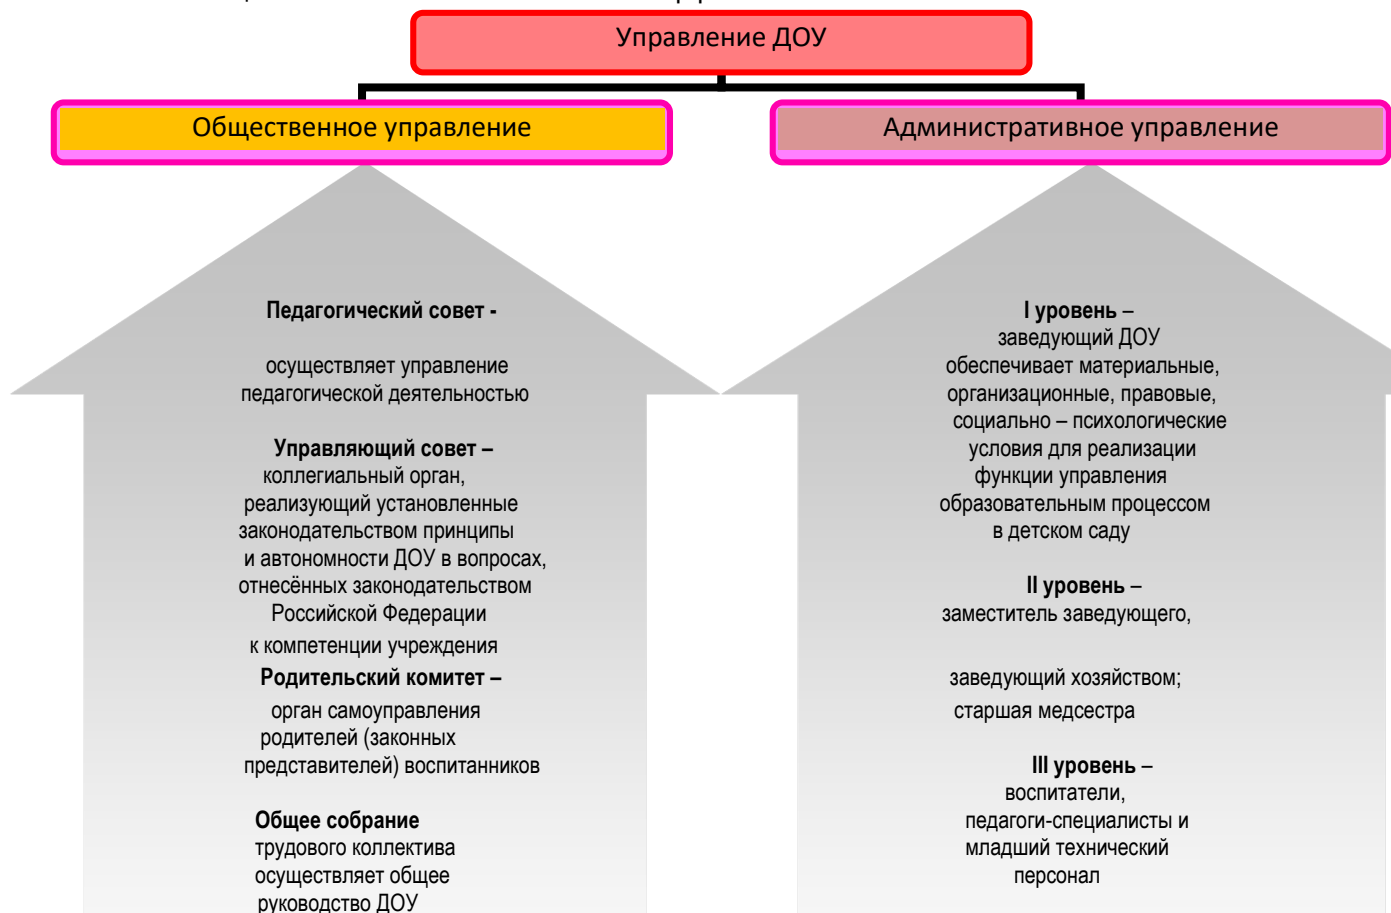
Управление ДОУ

Общественное управление

Педагогический совет -

осуществляет управление педагогической деятельностью

Управляющий совет – коллегиальный орган, реализующий установленные законодательством принципы и автономности ДОУ в вопросах, отнесённых законодательством Российской Федерации к компетенции учреждения

Родительский комитет – орган самоуправления родителей (законных представителей) воспитанников

Общее собрание трудового коллектива осуществляет общее руководство ДОУ

Административное управление

I уровень – заведующий ДОУ обеспечивает материальные, организационные, правовые, социально – психологические условия для реализации функции управления образовательным процессом в детском саду

II уровень – заместитель заведующего,

заведующий хозяйством; старшая медсестра

III уровень – воспитатели, педагоги-специалисты и младший технический персонал